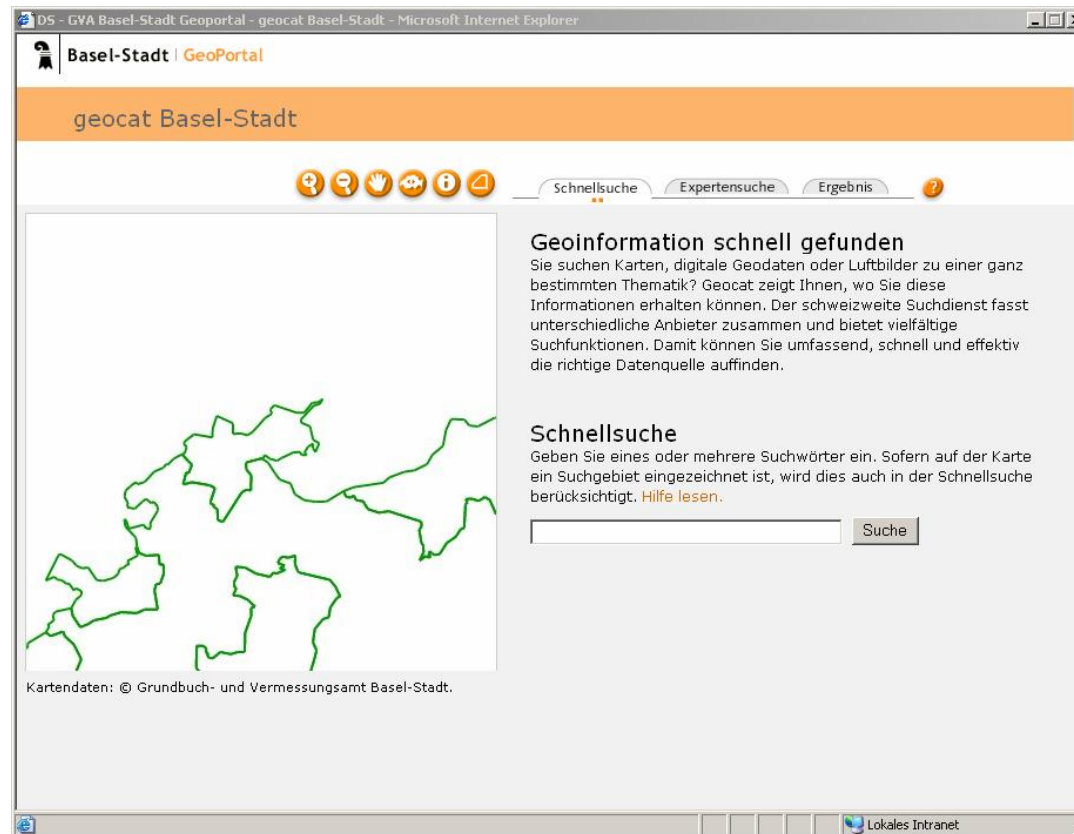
DS - GVA Basel-Stadt Geoportal - geocat Basel-Stadt - Microsoft Internet Explorer

Basel-Stadt | GeoPortal

geocat Basel-Stadt

Schnellsuche | Expertensuche | Ergebnis

Geoinformation schnell gefunden

Sie suchen Karten, digitale Geodaten oder Luftbilder zu einer ganz bestimmten Thematik? Geocat zeigt Ihnen, wo Sie diese Informationen erhalten können. Der schweizweite Suchdienst fasst unterschiedliche Anbieter zusammen und bietet vielfältige Suchfunktionen. Damit können Sie umfassend, schnell und effektiv die richtige Datenquelle auffinden.

Schnellsuche

Geben Sie eines oder mehrere Suchwörter ein. Sofern auf der Karte ein Suchgebiet eingezeichnet ist, wird dies auch in der Schnellsuche berücksichtigt. Hilfe lesen.

Suche

Kartendaten: © Grundbuch- und Vermessungsamt Basel-Stadt.

Lokales Intranet